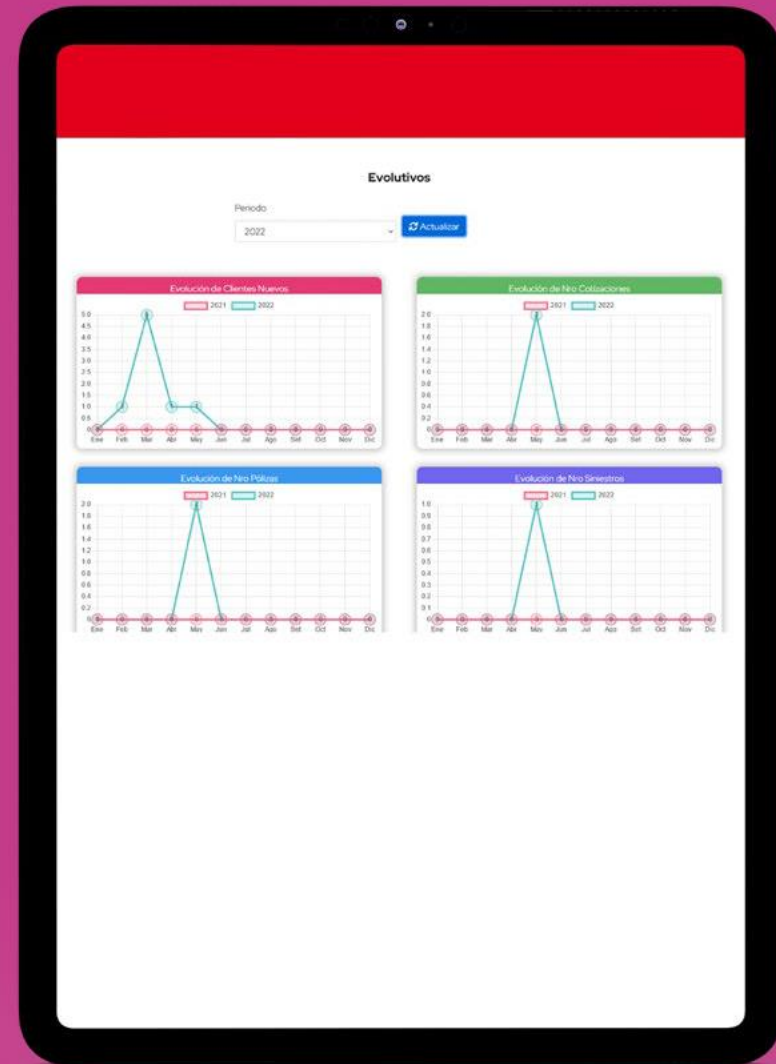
Evolutivos

Periodo

2022

Actualizar

Evolución de Clientes Nuevos

2021 2022

5.0
4.5
4.0
3.5
3.0
2.5
2.0
1.5
1.0
0.5
0

Ene Feb Mar Abr May Jun Jul Ago Set Oct Nov Dic

Evolución de Nro Cotizaciones

2021 2022

2.0
1.8
1.6
1.4
1.2
1.0
0.8
0.6
0.4
0.2
0

Ene Feb Mar Abr May Jun Jul Ago Set Oct Nov Dic

Evolución de Nro Pólizas

2021 2022

2.0
1.8
1.6
1.4
1.2
1.0
0.8
0.6
0.4
0.2
0

Ene Feb Mar Abr May Jun Jul Ago Set Oct Nov Dic

Evolución de Nro Siniestros

2021 2022

1.0
0.9
0.8
0.7
0.6
0.5
0.4
0.3
0.2
0.1
0

Ene Feb Mar Abr May Jun Jul Ago Set Oct Nov Dic